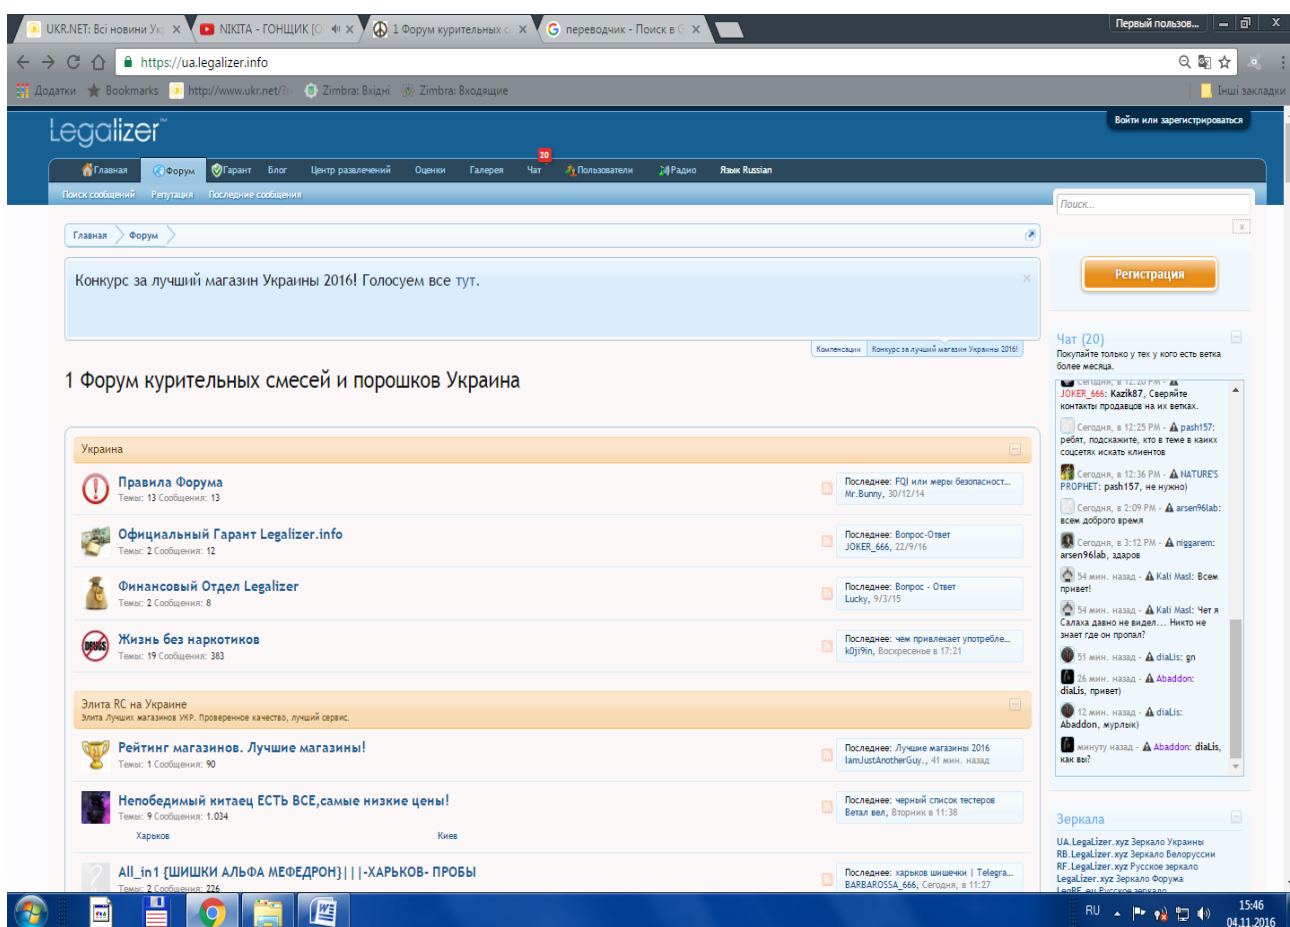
UKR.NET: Всі новини Ук × NIKITA - ГОНЩИК [O × 1 Форум курительных с × переводчик - Поиск в G × Первый пользов...

https://ua.legalizer.info

Додатки Bookmarks http://www.ukr.net/ Zimbra: Вхідні Zimbra: Входящие Інші закладки

Legalizer

Войти или зарегистрироваться

Главная Форум Гарант Блог Центр развлечений Оценки Галерея 20 Чат Пользователи Радио Язык Russian

Поиск сообщений Репутация Последние сообщения

Поиск...

Главная Форум

Конкурс за лучший магазин Украины 2016! Голосуем все тут.

Компенсации Конкурс за лучший магазин Украины 2016!

Регистрация

1 Форум курительных смесей и порошков Украина

Украина

Правила Форума
Темы: 13 Сообщения: 13
Последнее: FQI или меры безопасност...
Mr.Bunny, 30/12/14

Официальный Гарант Legalizer.info
Темы: 2 Сообщения: 12
Последнее: Вопрос-Ответ
JOKER_666, 22/9/16

Финансовый Отдел Legalizer
Темы: 2 Сообщения: 8
Последнее: Вопрос - Ответ
Lucky, 9/3/15

Жизнь без наркотиков
Темы: 19 Сообщения: 383
Последнее: чем привлекает употребле...
k0ji9in, Воскресенье в 17:21

Элита RC на Украине
Элита Лучших магазинов УКР. Проверенное качество, лучший сервис.

Рейтинг магазинов. Лучшие магазины!
Темы: 1 Сообщения: 90
Последнее: Лучшие магазины 2016
IamJustAnotherGuy., 41 мин. назад

Непобедимый китаец ЕСТЬ ВСЕ,самые низкие цены!
Темы: 9 Сообщения: 1.034
Последнее: черный список тестеров
Ветал вел, Вторник в 11:38
Харьков Киев

All_in1 {ШИШКИ АЛЬФА МЕФЕДРОН}|||-ХАРЬКОВ- ПРОБЫ
Темы: 2 Сообщения: 226
Последнее: харьков шишечки | Telegra...
BARBAROSSA_666, Сегодня, в 11:27

Чат (20)
Покупайте только у тех у кого есть ветка более месяца.

Сегодня, в 12:20 PM -
JOKER_666: Kazik87, Сверяйте контакты продавцов на их ветках.
Сегодня, в 12:25 PM - pash157: ребят, подскажите, кто в теме в каких соцсетях искать клиентов
Сегодня, в 12:36 PM - NATURE'S PROPHET: pash157, не нужно)
Сегодня, в 2:09 PM - arsen96lab: всем доброго время
Сегодня, в 3:12 PM - niggarem: arsen96lab, здаров
54 мин. назад - Kali Masl: Всем привет!
54 мин. назад - Kali Masl: Чет я Салаха давно не видел... Никто не знает где он пропал?
51 мин. назад - diaLis: gn
26 мин. назад - Abaddon: diaLis, привет)
12 мин. назад - diaLis: Abaddon, мурлык)
минуту назад - Abaddon: diaLis, как вы?

Зеркала
UA.LegaLizer.xyz Зеркало Украины
RB.LegaLizer.xyz Зеркало Белоруссии
RF.LegaLizer.xyz Русское зеркало
LegaLizer.xyz Зеркало Форума
LegRF.eu Русское зеркало

RU 15:46 04.11.2016